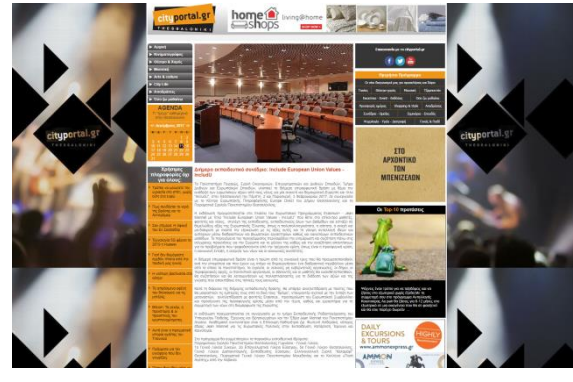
cityportal.gr
ΘΕΣΣΑΛΟΝΙΚΗ

home shops
living@home

cityportal.gr
ΘΕΣΣΑΛΟΝΙΚΗ

cityportal.gr
ΘΕΣΣΑΛΟΝΙΚΗ

AGENDA

Διήμερο εκπαιδευτικό συνέδριο: Include European Union Values - IncluEU

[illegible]

ΣΤΟ
ΑΡΧΟΝΤΙΚΟ
ΤΟΝ
ΜΠΕΝΤΖΕΛΟΝ

Οι Top 10 προτάσεις

DAILY
EXCURSIONS
& TOURS

AMMON